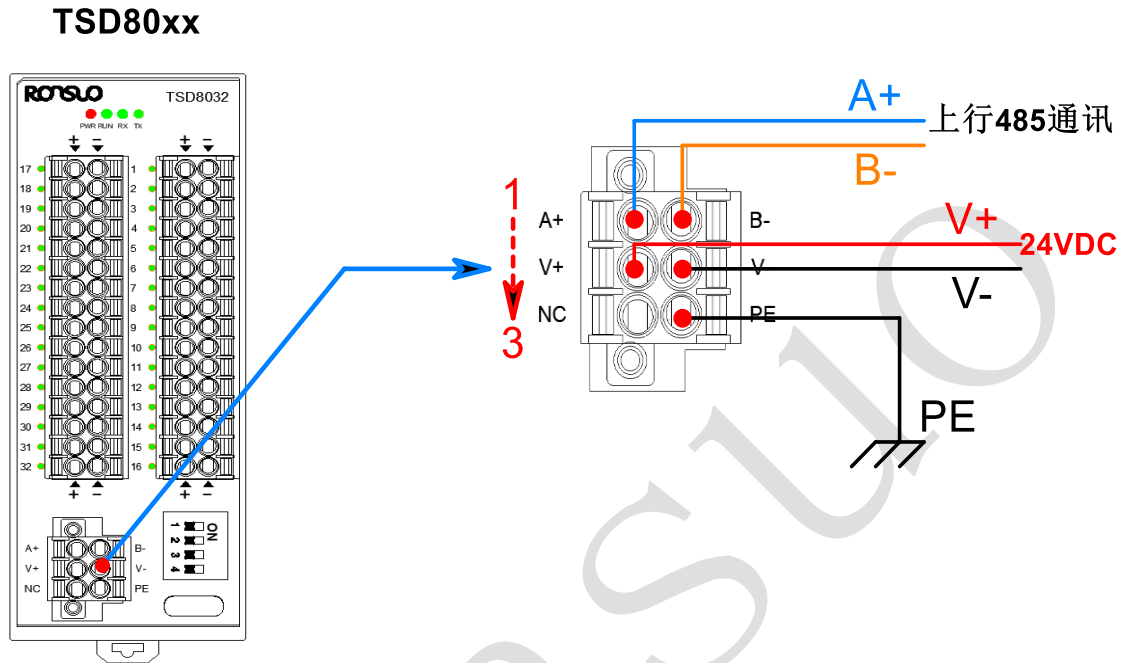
TSD80xx

RONSUO TSD8032

PWR RUN RX TX

+ −

+ −

17 18 19 20 21 22 23 24 25 26 27 28 29 30 31 32

1 2 3 4 5 6 7 8 9 10 11 12 13 14 15 16

+ −

+ −

A+ V+ NC

B- V- PE

ON 1 2 3 4

A+

上行485通讯

B-

V+

24VDC

V-

1

3

A+ V+ NC

B- V PE

PE

RONSUO